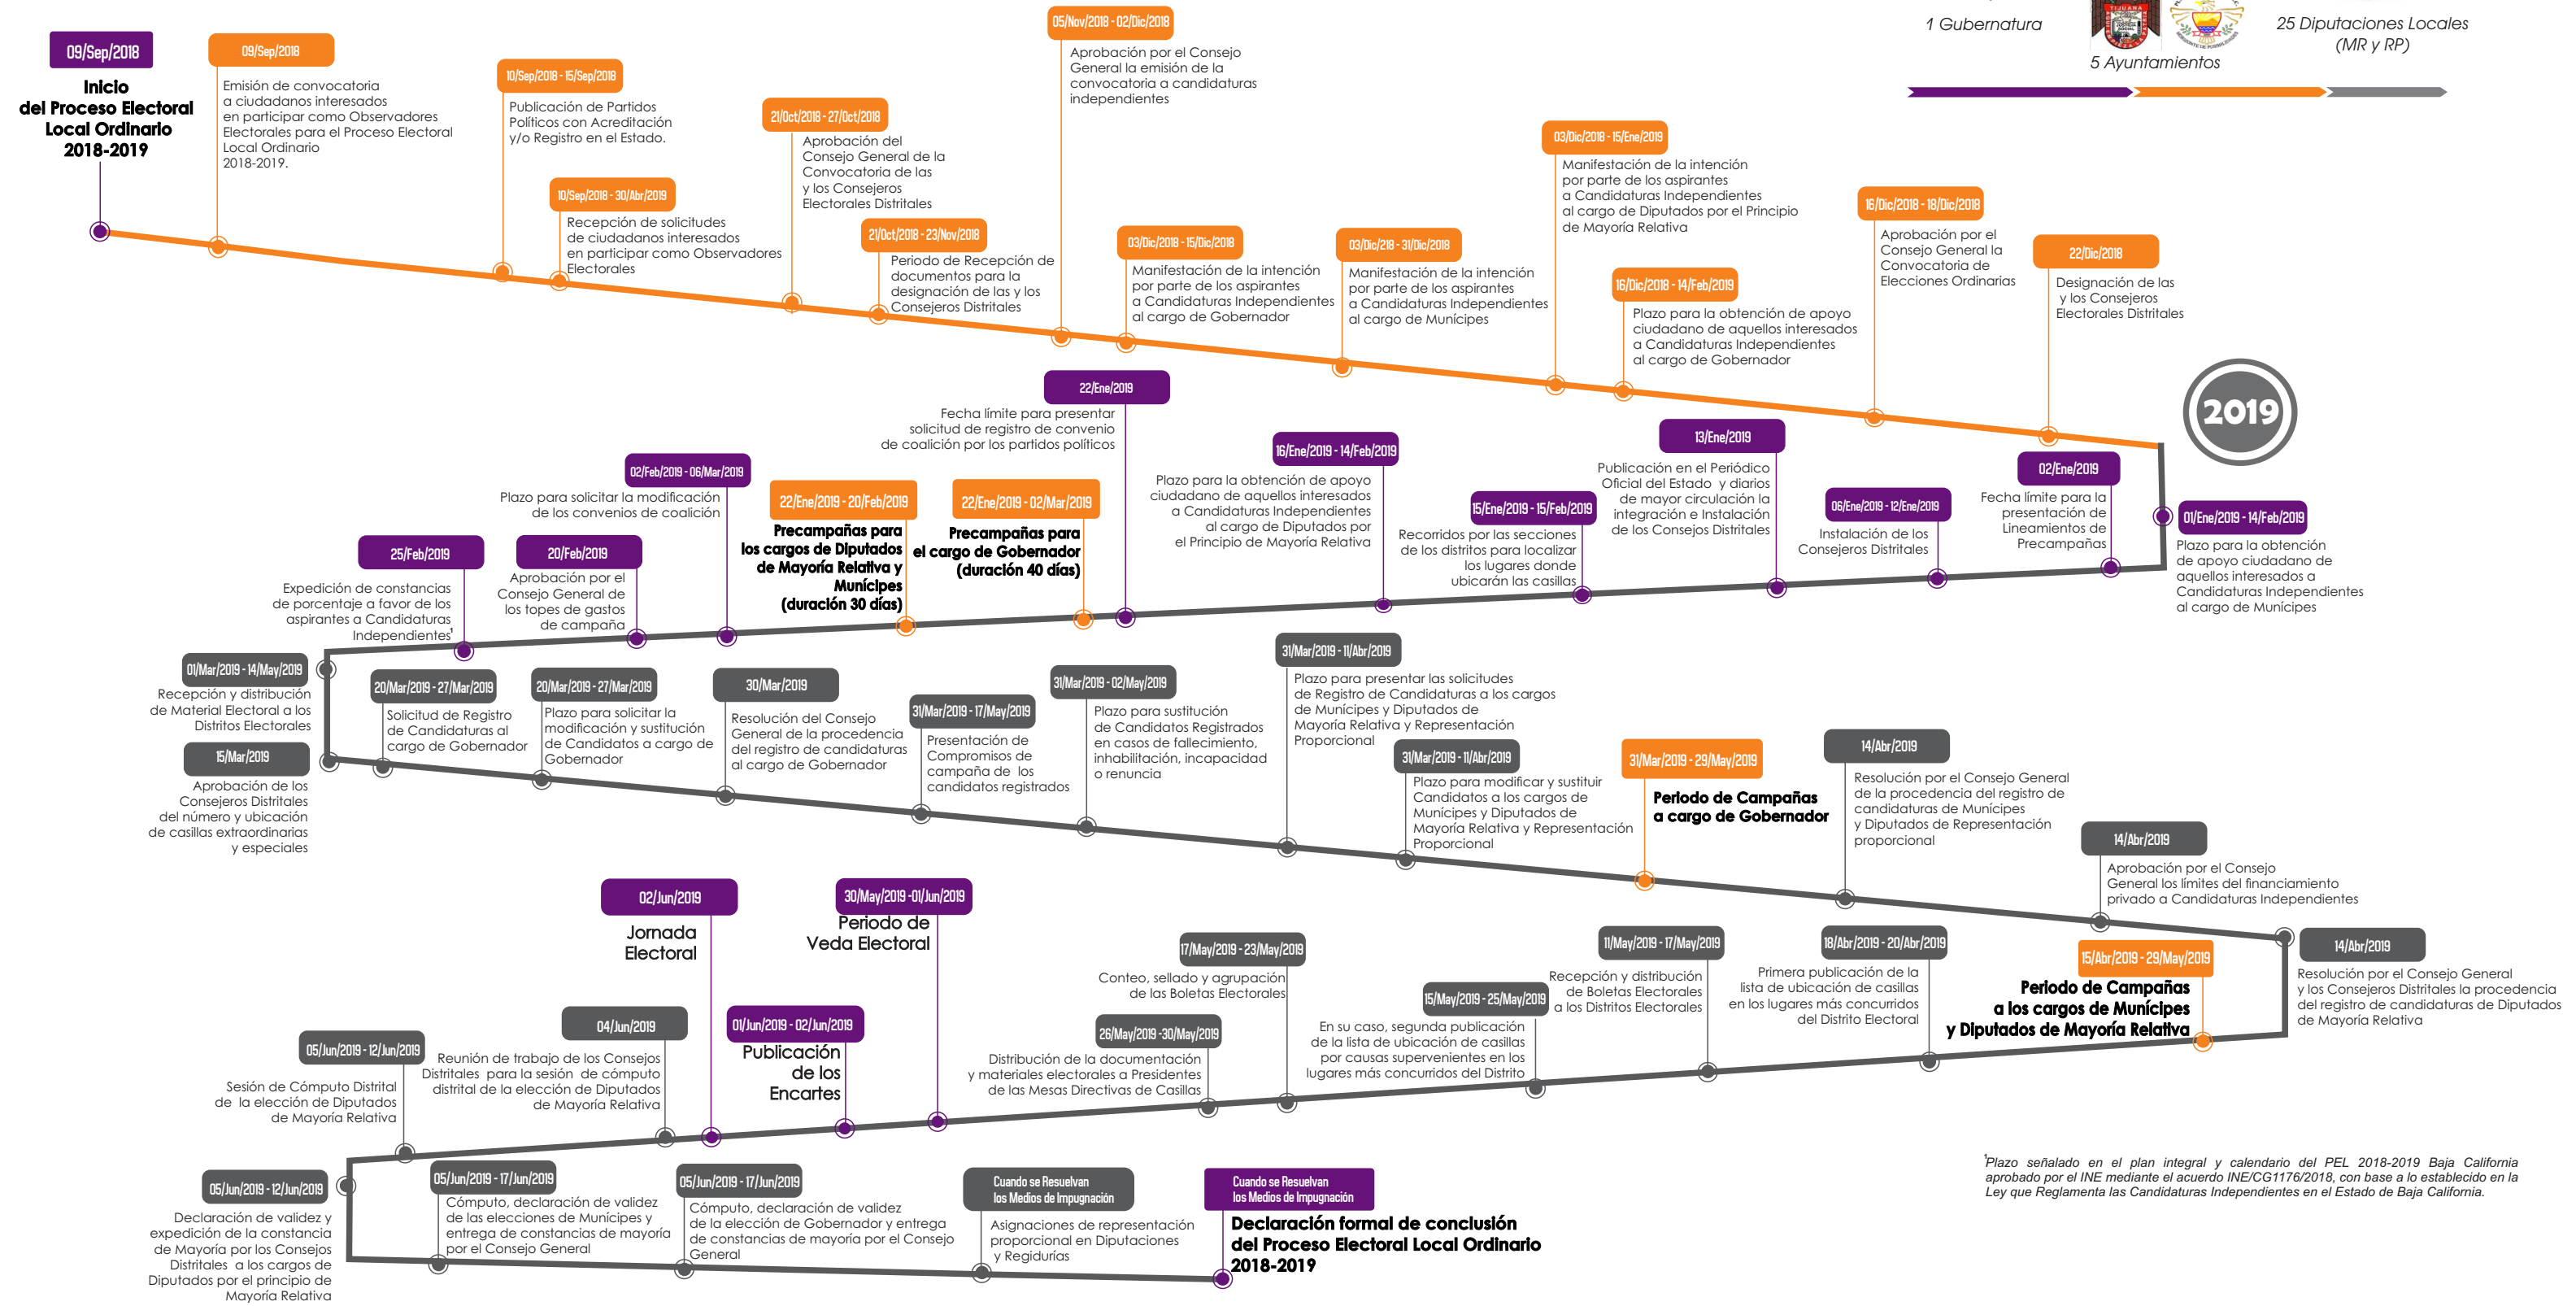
1 Gubernatura
5 Ayuntamientos
25 Diputaciones Locales (MR y RP)

09/Sep/2018
Inicio del Proceso Electoral Local Ordinario 2018-2019

09/Sep/2018
Emisión de convocatoria a ciudadanos interesados en participar como Observadores Electorales para el Proceso Electoral Local Ordinario 2018-2019.

10/Sep/2018 - 15/Sep/2018
Publicación de Partidos Políticos con Acreditación y/o Registro en el Estado.

10/Sep/2018 - 30/Abr/2019
Recepción de solicitudes de ciudadanos interesados en participar como Observadores Electorales

21/Oct/2018 - 27/Oct/2018
Aprobación del Consejo General de la Convocatoria de las y los Consejeros Electorales Distritales

21/Oct/2018 - 23/Nov/2018
Periodo de Recepción de documentos para la designación de las y los Consejeros Distritales

05/Nov/2018 - 02/Dic/2018
Aprobación por el Consejo General la emisión de la convocatoria a candidaturas independientes

03/Dic/2018 - 15/Dic/2018
Manifestación de la intención por parte de los aspirantes a Candidaturas Independientes al cargo de Gobernador

03/Dic/218 - 31/Dic/2018
Manifestación de la intención por parte de los aspirantes a Candidaturas Independientes al cargo de Munícipes

03/Dic/2018 - 15/Ene/2019
Manifestación de la intención por parte de los aspirantes a Candidaturas Independientes al cargo de Diputados por el Principio de Mayoría Relativa

16/Dic/2018 - 14/Feb/2019
Plazo para la obtención de apoyo ciudadano de aquellos interesados a Candidaturas Independientes al cargo de Gobernador

16/Dic/2018 - 18/Dic/2018
Aprobación por el Consejo General la Convocatoria de Elecciones Ordinarias

22/Dic/2018
Designación de las y los Consejeros Electorales Distritales

2019

01/Ene/2019 - 14/Feb/2019
Plazo para la obtención de apoyo ciudadano de aquellos interesados a Candidaturas Independientes al cargo de Munícipes

02/Ene/2019
Fecha límite para la presentación de Lineamientos de Precampañas

06/Ene/2019 - 12/Ene/2019
Instalación de los Consejeros Distritales

13/Ene/2019
Publicación en el Periódico Oficial del Estado y diarios de mayor circulación la integración e Instalación de los Consejos Distritales

15/Ene/2019 - 15/Feb/2019
Recorridos por las secciones de los distritos para localizar los lugares donde ubicarán las casillas

16/Ene/2019 - 14/Feb/2019
Plazo para la obtención de apoyo ciudadano de aquellos interesados a Candidaturas Independientes al cargo de Diputados por el Principio de Mayoría Relativa

22/Ene/2019
Fecha límite para presentar solicitud de registro de convenio de coalición por los partidos políticos

22/Ene/2019 - 02/Mar/2019
Precampañas para el cargo de Gobernador (duración 40 días)

22/Ene/2019 - 20/Feb/2019
Precampañas para los cargos de Diputados de Mayoría Relativa y Munícipes (duración 30 días)

02/Feb/2019 - 06/Mar/2019
Plazo para solicitar la modificación de los convenios de coalición

20/Feb/2019
Aprobación por el Consejo General de los topes de gastos de campaña

25/Feb/2019
Expedición de constancias de porcentaje a favor de los aspirantes a Candidaturas Independientes¹

01/Mar/2019 - 14/May/2019
Recepción y distribución de Material Electoral a los Distritos Electorales

15/Mar/2019
Aprobación de los Consejeros Distritales del número y ubicación de casillas extraordinarias y especiales

20/Mar/2019 - 27/Mar/2019
Solicitud de Registro de Candidaturas al cargo de Gobernador

20/Mar/2019 - 27/Mar/2019
Plazo para solicitar la modificación y sustitución de Candidatos a cargo de Gobernador

30/Mar/2019
Resolución del Consejo General de la procedencia del registro de candidaturas al cargo de Gobernador

31/Mar/2019 - 17/May/2019
Presentación de Compromisos de campaña de los candidatos registrados

31/Mar/2019 - 02/May/2019
Plazo para sustitución de Candidatos Registrados en casos de fallecimiento, inhabilitación, incapacidad o renuncia

31/Mar/2019 - 11/Abr/2019
Plazo para presentar las solicitudes de Registro de Candidaturas a los cargos de Munícipes y Diputados de Mayoría Relativa y Representación Proporcional

31/Mar/2019 - 11/Abr/2019
Plazo para modificar y sustituir Candidatos a los cargos de Munícipes y Diputados de Mayoría Relativa y Representación Proporcional

31/Mar/2019 - 29/May/2019
Periodo de Campañas a cargo de Gobernador

14/Abr/2019
Resolución por el Consejo General de la procedencia del registro de candidaturas de Munícipes y Diputados de Representación proporcional

14/Abr/2019
Aprobación por el Consejo General los límites del financiamiento privado a Candidaturas Independientes

14/Abr/2019
Resolución por el Consejo General y los Consejeros Distritales la procedencia del registro de candidaturas de Diputados de Mayoría Relativa

15/Abr/2019 - 29/May/2019
Periodo de Campañas a los cargos de Munícipes y Diputados de Mayoría Relativa

18/Abr/2019 - 20/Abr/2019
Primera publicación de la lista de ubicación de casillas en los lugares más concurridos del Distrito Electoral

11/May/2019 - 17/May/2019
Recepción y distribución de Boletas Electorales a los Distritos Electorales

15/May/2019 - 25/May/2019
En su caso, segunda publicación de la lista de ubicación de casillas por causas supervenientes en los lugares más concurridos del Distrito

17/May/2019 - 23/May/2019
Conteo, sellado y agrupación de las Boletas Electorales

26/May/2019 -30/May/2019
Distribución de la documentación y materiales electorales a Presidentes de las Mesas Directivas de Casillas

30/May/2019 -01/Jun/2019
Periodo de Veda Electoral

02/Jun/2019
Jornada Electoral

01/Jun/2019 - 02/Jun/2019
Publicación de los Encartes

04/Jun/2019
Reunión de trabajo de los Consejos Distritales para la sesión de cómputo distrital de la elección de Diputados de Mayoría Relativa

05/Jun/2019 - 12/Jun/2019
Sesión de Cómputo Distrital de la elección de Diputados de Mayoría Relativa

05/Jun/2019 - 12/Jun/2019
Declaración de validez y expedición de la constancia de Mayoría por los Consejos Distritales a los cargos de Diputados por el principio de Mayoría Relativa

05/Jun/2019 - 17/Jun/2019
Cómputo, declaración de validez de las elecciones de Munícipes y entrega de constancias de mayoría por el Consejo General

05/Jun/2019 - 17/Jun/2019
Cómputo, declaración de validez de la elección de Gobernador y entrega de constancias de mayoría por el Consejo General

Cuando se Resuelvan los Medios de Impugnación
Asignaciones de representación proporcional en Diputaciones y Regidurías

Cuando se Resuelvan los Medios de Impugnación
Declaración formal de conclusión del Proceso Electoral Local Ordinario 2018-2019

¹Plazo señalado en el plan integral y calendario del PEL 2018-2019 Baja California aprobado por el INE mediante el acuerdo INE/CG1176/2018, con base a lo establecido en la Ley que Reglamenta las Candidaturas Independientes en el Estado de Baja California.